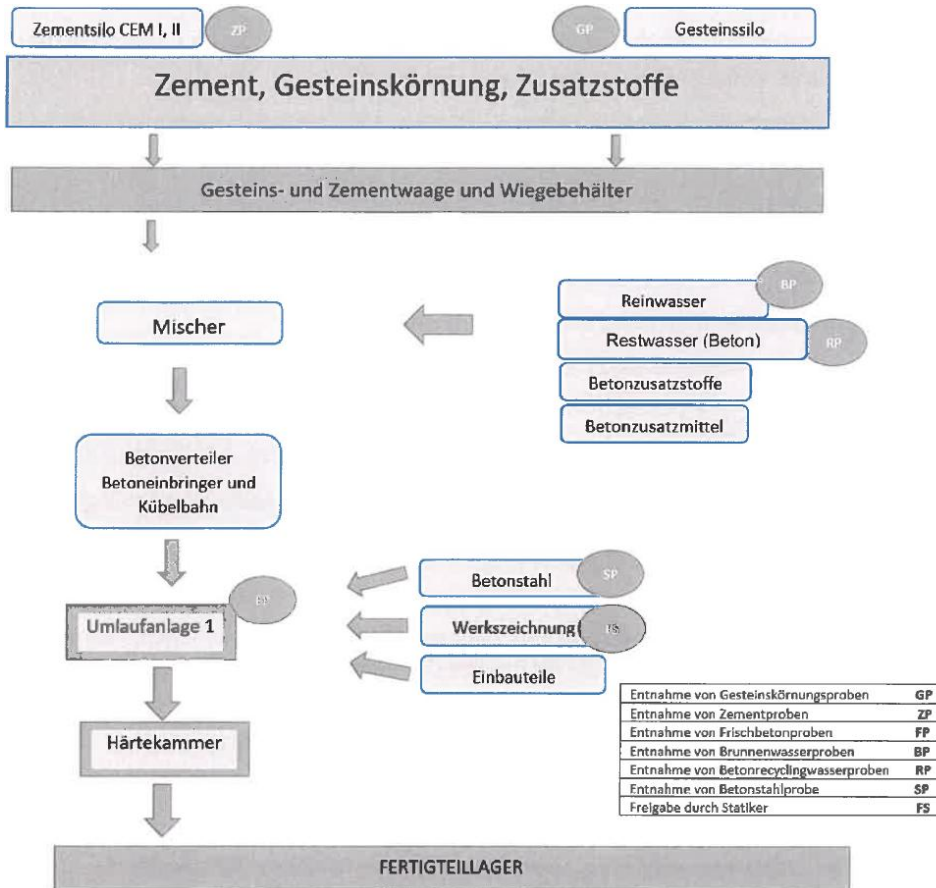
Zementsilo CEM I, II
ZP
GP
Gesteinssilo

Zement, Gesteinskörnung, Zusatzstoffe

Gesteins- und Zementwaage und Wiegebehälter

Mischer

BP
Reinwasser
Restwasser (Beton)
RP
Betonzusatzstoffe
Betonzusatzmittel

Betonverteiler Betoneinbringer und Kübelbahn

FP
Umlaufanlage 1

Betonstahl
SP
Werkszeichnung
FS
Einbauteile

Härtekammer

| Entnahme von Gesteinskörnungsproben | GP |
|---|---|
| Entnahme von Zementproben | ZP |
| Entnahme von Frischbetonproben | FP |
| Entnahme von Brunnenwasserproben | BP |
| Entnahme von Betonrecyclingwasserproben | RP |
| Entnahme von Betonstahlprobe | SP |
| Freigabe durch Statiker | FS |

FERTIGTEILLAGER